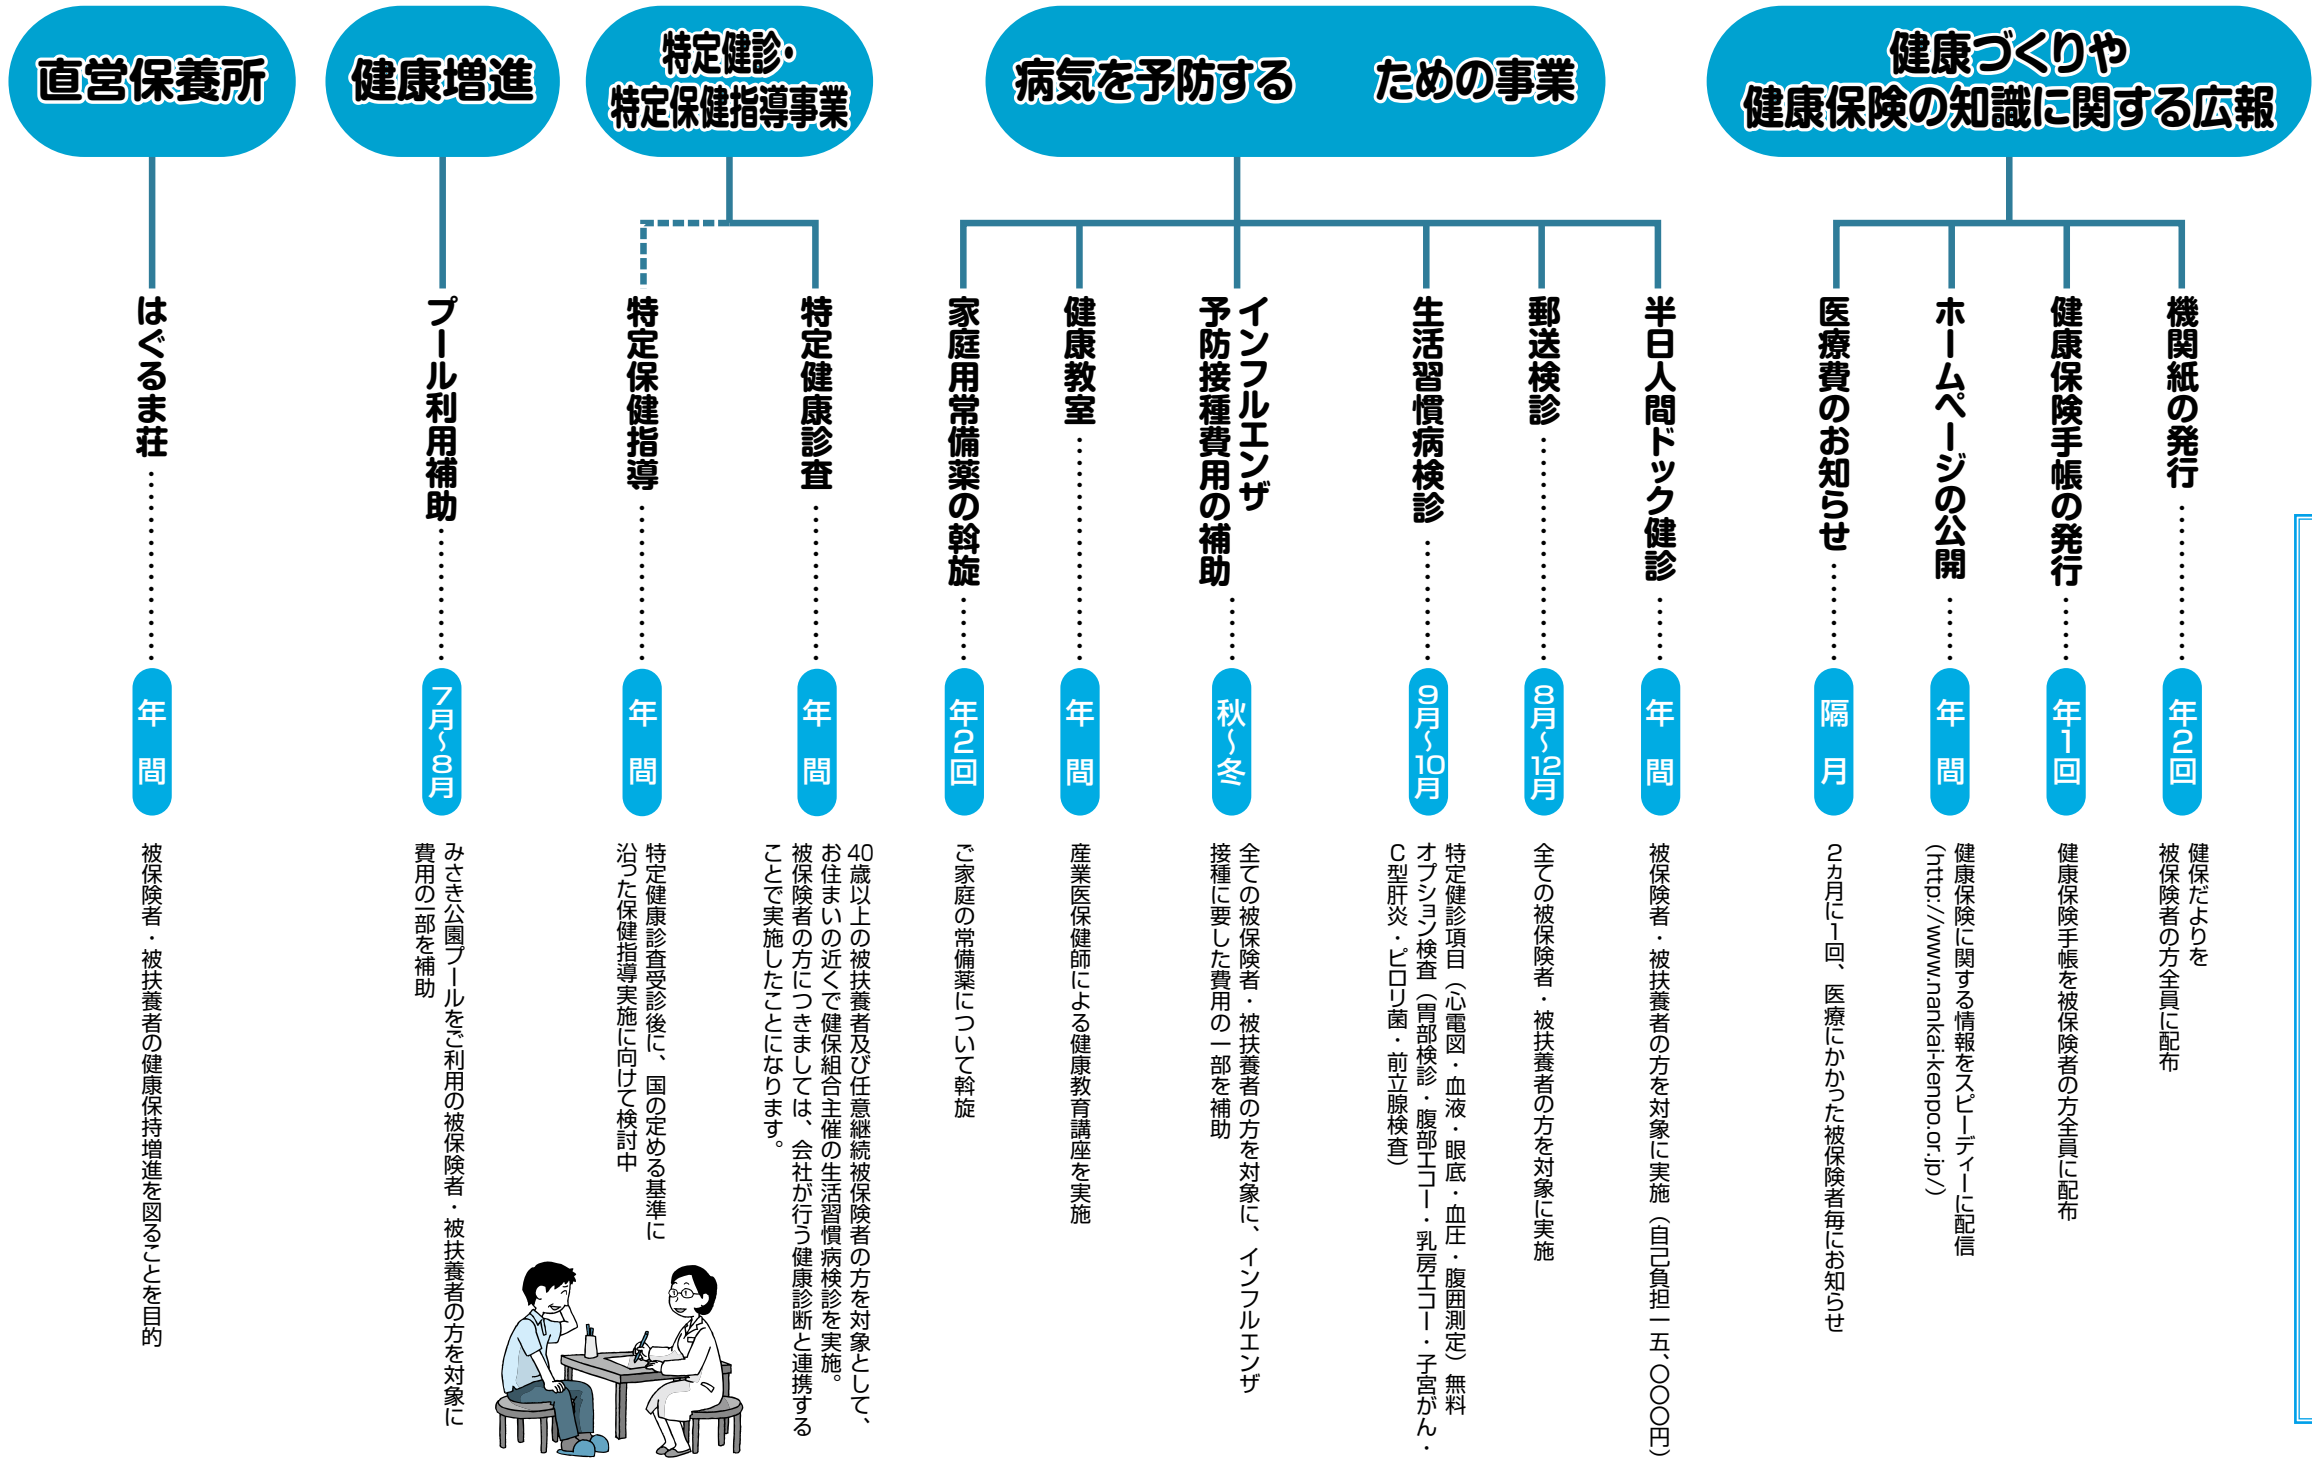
直営保養所

はぐるま荘
年間
被保険者・被扶養者の健康保持増進を図ることを目的

健康増進

プール利用補助
7月〜8月
みさき公園プールをご利用の被保険者・被扶養者の方を対象に費用の一部を補助

特定健診・特定保健指導事業

特定保健指導
年間
特定健康診査受診後に、国の定める基準に沿った保健指導実施に向けて検討中

特定健康診査
年間
40歳以上の被扶養者及び任意継続被保険者の方を対象として、お住まいの近くで健保組合主催の生活習慣病検診を実施。被保険者の方につきましては、会社が行う健康診断と連携することで実施したことになります。

病気を予防するための事業

家庭用常備薬の斡旋
年2回
ご家庭の常備薬について斡旋

健康教室
年間
産業医保健師による健康教育講座を実施

インフルエンザ予防接種費用の補助
秋〜冬
全ての被保険者・被扶養者の方を対象に、インフルエンザ接種に要した費用の一部を補助

生活習慣病検診
9月〜10月
特定健診項目（心電図・血液・眼底・血圧・腹囲測定）無料
オプション検査（胃部検診・腹部エコー・乳房エコー・子宮がん・C型肝炎・ピロリ菌・前立腺検査）

郵送検診
8月〜12月
全ての被保険者・被扶養者の方を対象に実施

半日人間ドック健診
年間
被保険者・被扶養者の方を対象に実施（自己負担一五、〇〇〇円）

健康づくりや健康保険の知識に関する広報

医療費のお知らせ
隔月
2カ月に1回、医療にかかった被保険者毎にお知らせ

ホームページの公開
年間
健康保険に関する情報をスピーディーに配信
(http://www.nankai-kenpo.or.jp/)

健康保険手帳の発行
年1回
健康保険手帳を被保険者の方全員に配布

機関紙の発行
年2回
健保だよりを被保険者の方全員に配布